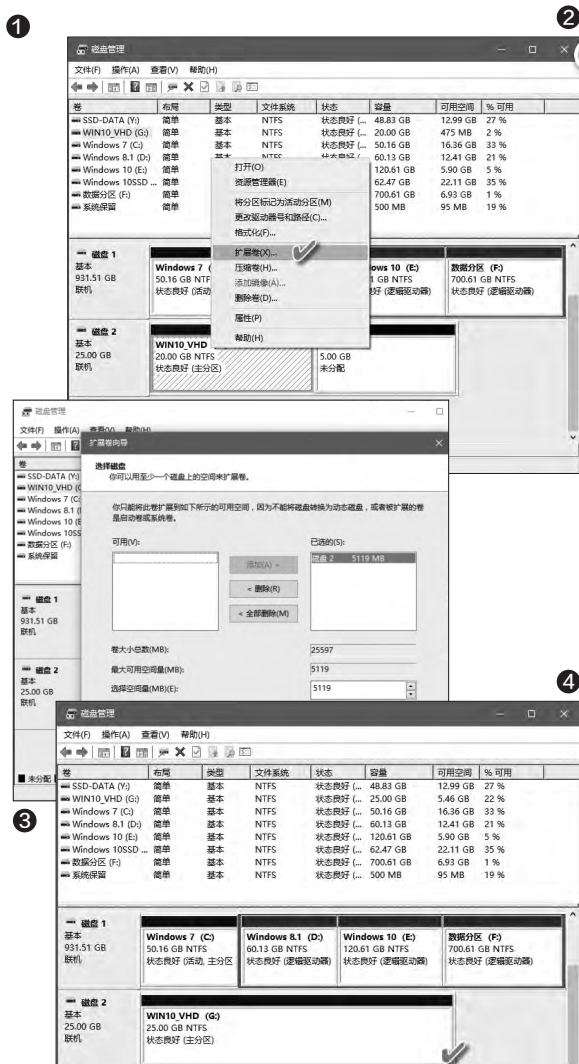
❶

❷

磁盘管理

文件(F) 操作(A) 查看(V) 帮助(H)

| 卷 | 布局 | 类型 | 文件系统 | 状态 | 容量 | 可用空间 | % 可用 |
|---|---|---|---|---|---|---|---|
| SSD-DATA (Y:) | 简单 | 基本 | NTFS | 状态良好 (... | 48.83 GB | 12.99 GB | 27 % |
| WIN10_VHD (G:) | 简单 | 基本 | NTFS | 状态良好 (... | 20.00 GB | 475 MB | 2 % |
| Windows 7 (C:) | 简单 | 基本 | NTFS | 状态良好 (... | 50.16 GB | 16.36 GB | 33 % |
| Windows 8.1 (D:) | 简单 | 基本 | NTFS | 状态良好 (... | 60.13 GB | 12.41 GB | 21 % |
| Windows 10 (E:) | 简单 | | | | 120.61 GB | 5.90 GB | 5 % |
| Windows 10SSD ... | 简单 | | | | 62.47 GB | 22.11 GB | 35 % |
| 数据分区 (F:) | 简单 | | | | 700.61 GB | 6.93 GB | 1 % |
| 系统保留 | 简单 | | | | 500 MB | 95 MB | 19 % |

打开(O)
资源管理器(E)
将分区标记为活动分区(M)
更改驱动器号和路径(C)...
格式化(F)...
扩展卷(X)...
压缩卷(H)...
添加镜像(A)...
删除卷(D)...
属性(P)
帮助(H)

磁盘 1
基本
931.51 GB
联机
Windows 7 (
50.16 GB NTFS
状态良好 (活动
ws 10 (E:)
1 GB NTFS
好 (逻辑驱动器)
数据分区 (F:)
700.61 GB NTFS
状态良好 (逻辑驱动器)

磁盘 2
基本
25.00 GB
联机
WIN10_VHD
20.00 GB NTFS
状态良好 (主分区)
5.00 GB
未分配

磁盘管理
文件(F) 操作(A) 查看(V) 帮助(H)
扩展卷向导
选择磁盘
你可以用至少一个磁盘上的空间来扩展卷。
你只能将此卷扩展到如下所示的可用空间，因为不能将磁盘转换为动态磁盘，或者被扩展的卷是启动卷或系统卷。
可用(V):
添加(A) >
< 删除(R)
< 全部删除(M)
已选的(S):
磁盘 2 5119 MB
卷大小总数(MB): 25597
最大可用空间量(MB): 5119
选择空间量(MB)(E): 5119

卷
SSD-DATA (Y:)
WIN10_VHD (
Windows 7 (C
Windows 8.1 (
Windows 10 (E
Windows 10SS
数据分区 (F:)
系统保留
磁盘 1
基本
931.51 GB
联机
磁盘 2
基本
25.00 GB
联机
未分配

❹

❸

磁盘管理

文件(F) 操作(A) 查看(V) 帮助(H)

| 卷 | 布局 | 类型 | 文件系统 | 状态 | 容量 | 可用空间 | % 可用 |
|---|---|---|---|---|---|---|---|
| SSD-DATA (Y:) | 简单 | 基本 | NTFS | 状态良好 (... | 48.83 GB | 12.99 GB | 27 % |
| WIN10_VHD (G:) | 简单 | 基本 | NTFS | 状态良好 (... | 25.00 GB | 5.46 GB | 22 % |
| Windows 7 (C:) | 简单 | 基本 | NTFS | 状态良好 (... | 50.16 GB | 16.36 GB | 33 % |
| Windows 8.1 (D:) | 简单 | 基本 | NTFS | 状态良好 (... | 60.13 GB | 12.41 GB | 21 % |
| Windows 10 (E:) | 简单 | 基本 | NTFS | 状态良好 (... | 120.61 GB | 5.90 GB | 5 % |
| Windows 10SSD ... | 简单 | 基本 | NTFS | 状态良好 (... | 62.47 GB | 22.11 GB | 35 % |
| 数据分区 (F:) | 简单 | 基本 | NTFS | 状态良好 (... | 700.61 GB | 6.93 GB | 1 % |
| 系统保留 | 简单 | 基本 | NTFS | 状态良好 (... | 500 MB | 95 MB | 19 % |

磁盘 1
基本
931.51 GB
联机
Windows 7 (C:)
50.16 GB NTFS
状态良好 (活动, 主分区
Windows 8.1 (D:)
60.13 GB NTFS
状态良好 (逻辑驱动器)
Windows 10 (E:)
120.61 GB NTFS
状态良好 (逻辑驱动器)
数据分区 (F:)
700.61 GB NTFS
状态良好 (逻辑驱动器)

磁盘 2
基本
25.00 GB
联机
WIN10_VHD (G:)
25.00 GB NTFS
状态良好 (主分区)